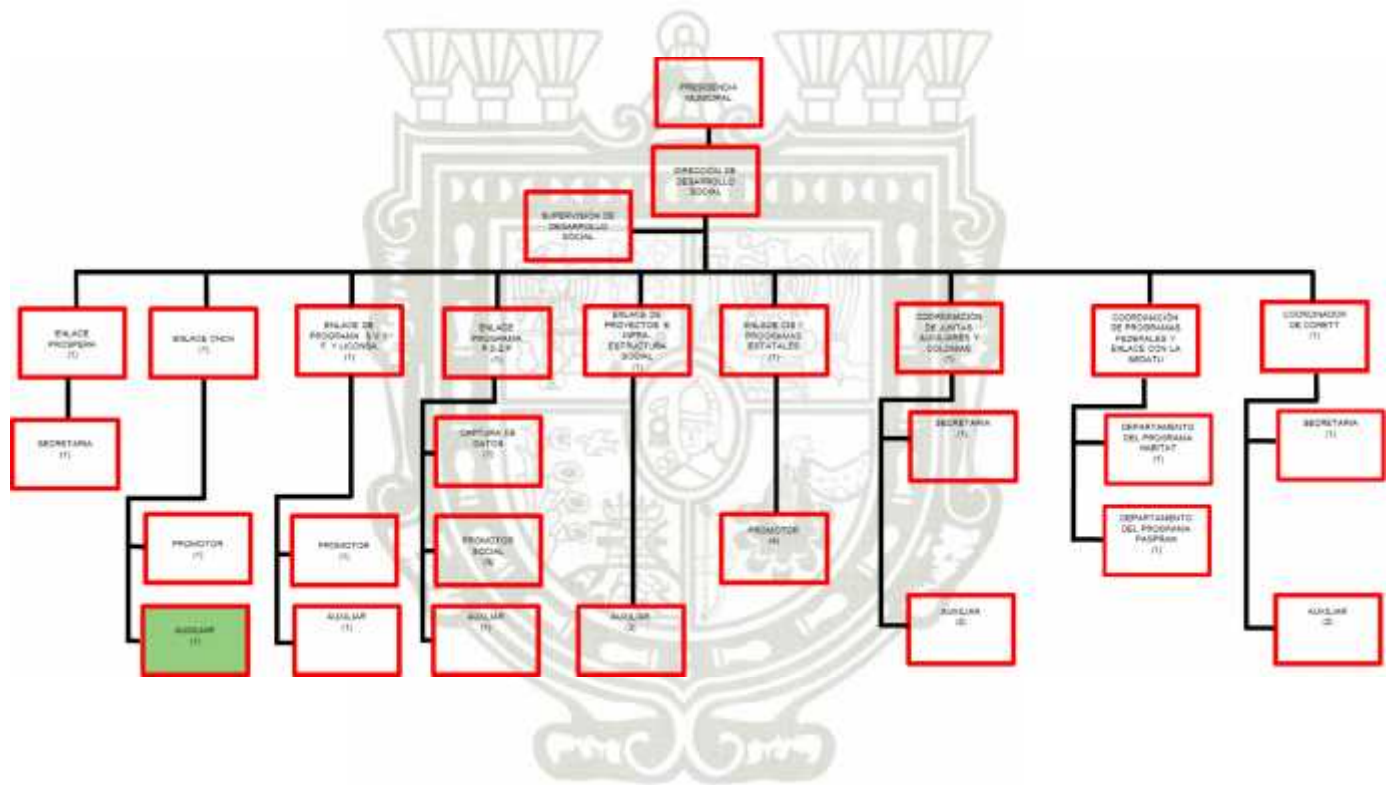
PRESIDENCIA MUNICIPAL

DIRECCIÓN DE DESARROLLO SOCIAL

SUPERVISION DE DESARROLLO SOCIAL

ENLACE PROSPERA (1)

SECRETARIA (1)

ENLACE CNCH (1)

PROMOTOR (1)

AUXILIAR (1)

ENLACE DE PROGRAMA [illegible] Y LICONSA (1)

PROMOTOR (1)

AUXILIAR (1)

ENLACE PROGRAMA P.D.Z.P (1)

CAPTURA DE DATOS (1)

PROMOTOR SOCIAL (5)

AUXILIAR (1)

ENLACE DE PROYECTOS E INFRA-ESTRUCTURA SOCIAL (1)

AUXILIAR (2)

ENLACE DE PROGRAMAS ESTATALES (1)

PROMOTOR (4)

COORDINACIÓN DE JUNTAS AUXILIARES Y COLONIAS (1)

SECRETARIA (1)

AUXILIAR (2)

COORDINACIÓN DE PROGRAMAS FEDERALES Y ENLACE CON LA SEDATU

DEPARTAMENTO DEL PROGRAMA HABITAT (1)

DEPARTAMENTO DEL PROGRAMA PASPRAH (1)

COORDINADOR DE COPLADEMUN (1)

SECRETARIA (1)

AUXILIAR (2)